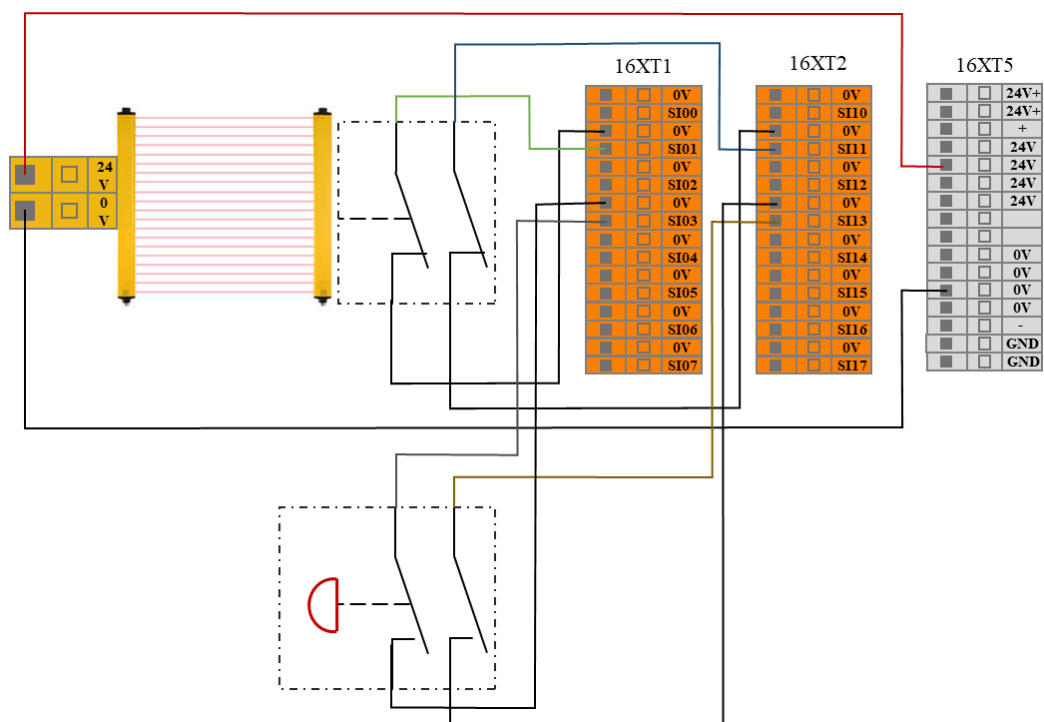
24 V
0 V

16XT1

| 0V |
|---|
| SI00 |
| 0V |
| SI01 |
| 0V |
| SI02 |
| 0V |
| SI03 |
| 0V |
| SI04 |
| 0V |
| SI05 |
| 0V |
| SI06 |
| 0V |
| SI07 |

16XT2

| 0V |
|---|
| SI10 |
| 0V |
| SI11 |
| 0V |
| SI12 |
| 0V |
| SI13 |
| 0V |
| SI14 |
| 0V |
| SI15 |
| 0V |
| SI16 |
| 0V |
| SI17 |

16XT5

| 24V+ |
|---|
| 24V+ |
| + |
| 24V |
| 24V |
| 24V |
| 24V |
| |
| |
| 0V |
| 0V |
| 0V |
| 0V |
| - |
| GND |
| GND |